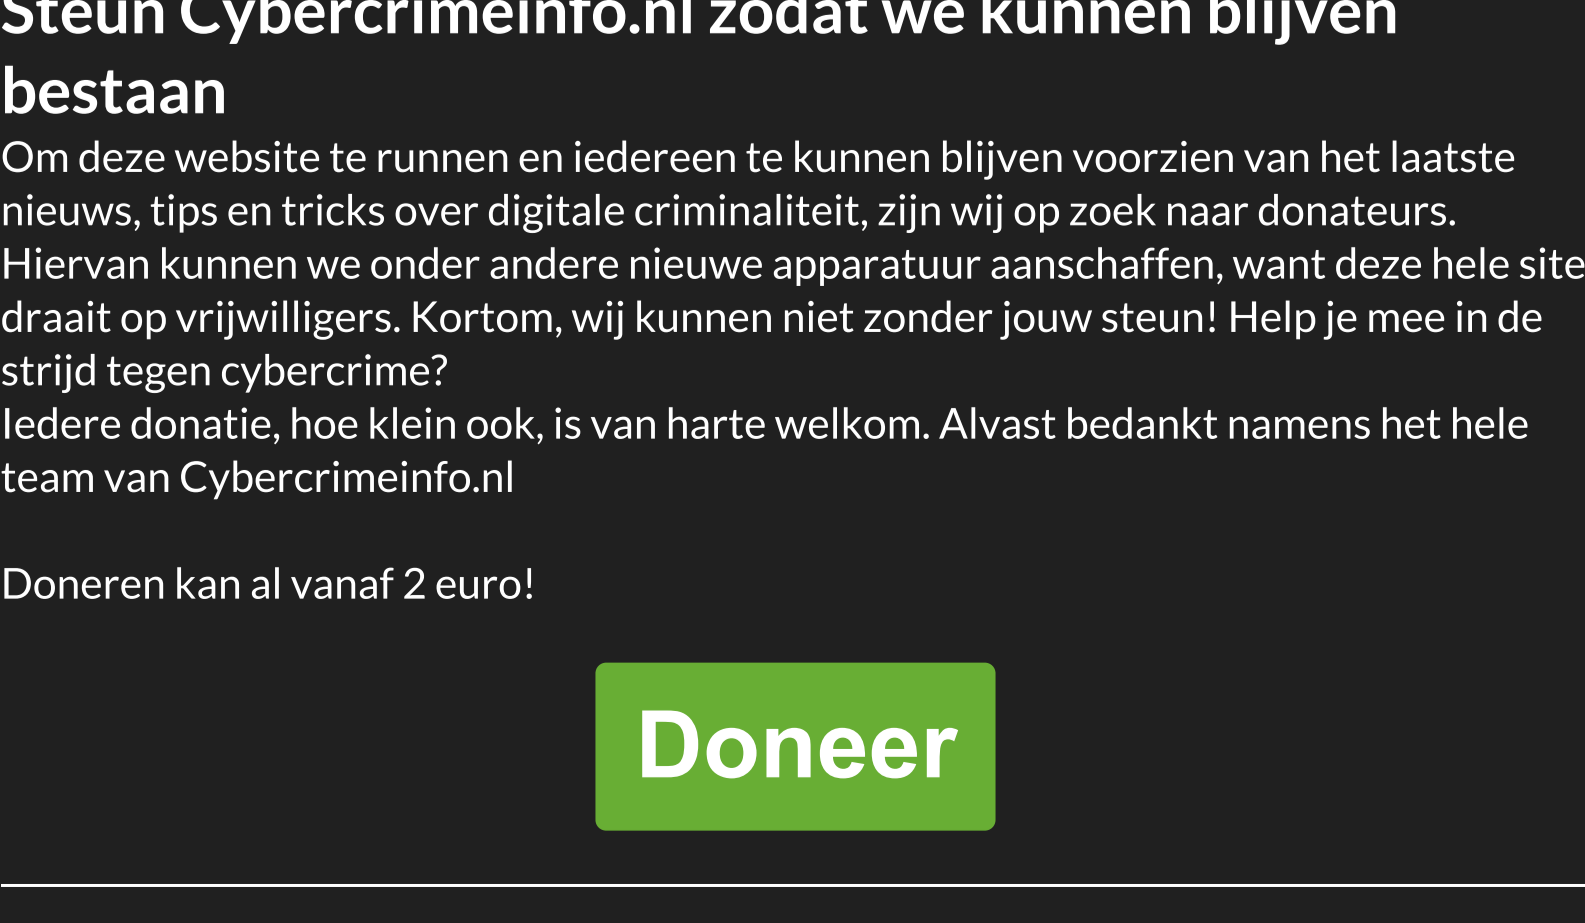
Steun Cybercrimeinfo.nl zodat we kunnen blijven bestaan

Om deze website te runnen en iedereen te kunnen blijven voorzien van het laatste nieuws, tips en tricks over digitale criminaliteit, zijn wij op zoek naar donateurs. Hiervan kunnen we onder andere nieuwe apparatuur aanschaffen, want deze hele site draait op vrijwilligers. Kortom, wij kunnen niet zonder jouw steun! Help je mee in de strijd tegen cybercrime?
Iedere donatie, hoe klein ook, is van harte welkom. Alvast bedankt namens het hele team van Cybercrimeinfo.nl

Doneren kan al vanaf 2 euro!

Doneer